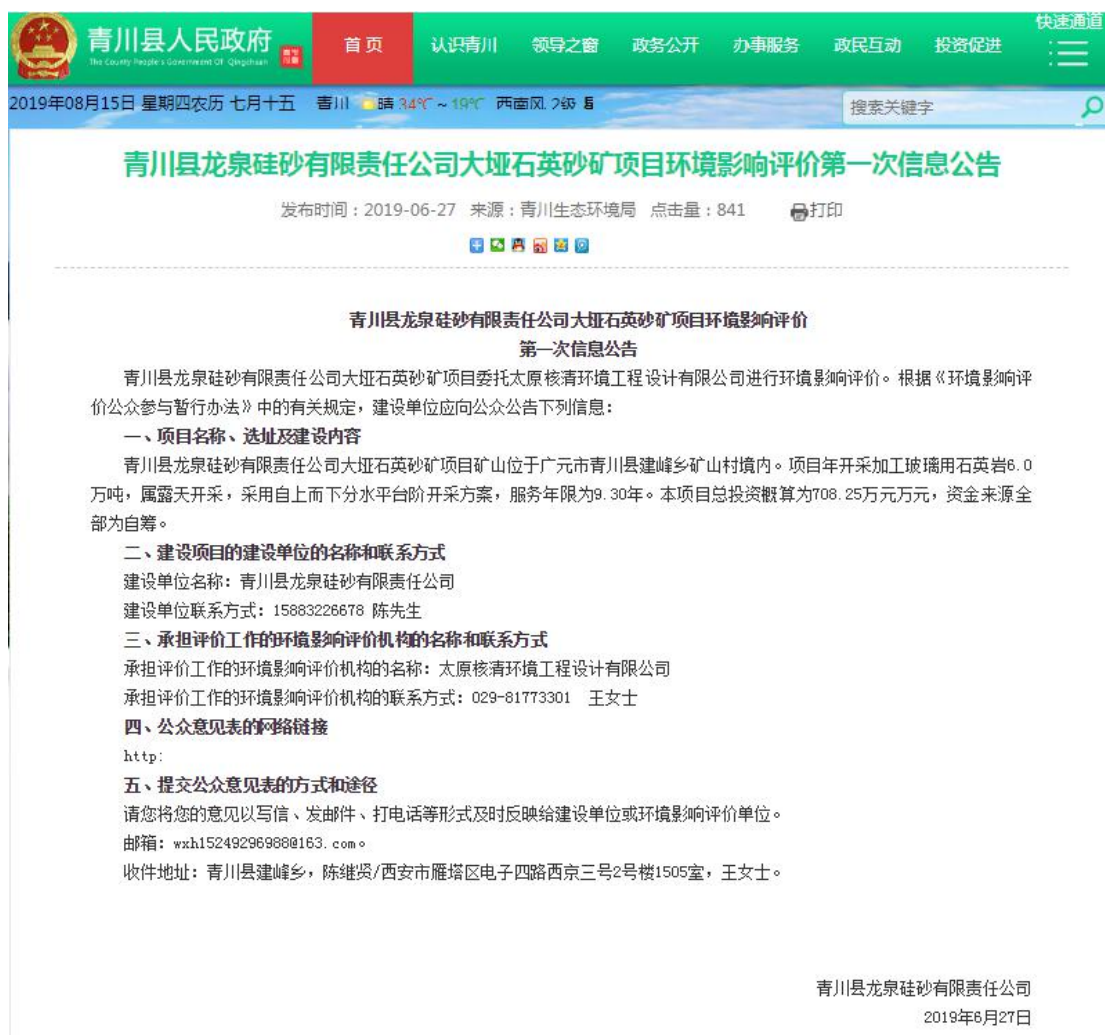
青川县人民政府
The County People's Government Of Qingchuan

首页 认识青川 领导之窗 政务公开 办事服务 政民互动 投资促进

快速通道

2019年08月15日 星期四农历 七月十五 青川 晴 34℃ ~ 19℃ 西南风 2级

搜索关键字

青川县龙泉硅砂有限责任公司大垭石英砂矿项目环境影响评价第一次信息公告

发布时间：2019-06-27 来源：青川生态环境局 点击量：841 打印

青川县龙泉硅砂有限责任公司大垭石英砂矿项目环境影响评价
第一次信息公告

青川县龙泉硅砂有限责任公司大垭石英砂矿项目委托太原核清环境工程设计有限公司进行环境影响评价。根据《环境影响评价公众参与暂行办法》中的有关规定，建设单位应向公众公告下列信息：

一、项目名称、选址及建设内容

青川县龙泉硅砂有限责任公司大垭石英砂矿项目矿山位于广元市青川县建峰乡矿山村境内。项目年开采加工玻璃用石英岩6.0万吨，属露天开采，采用自上而下分水平台阶开采方案，服务年限为9.30年。本项目总投资概算为708.25万元万元，资金来源全部为自筹。

二、建设项目的建设单位的名称和联系方式

建设单位名称：青川县龙泉硅砂有限责任公司

建设单位联系方式：15883226678 陈先生

三、承担评价工作的环境影响评价机构的名称和联系方式

承担评价工作的环境影响评价机构的名称：太原核清环境工程设计有限公司

承担评价工作的环境影响评价机构的联系方式：029-81773301 王女士

四、公众意见表的网络链接

http:

五、提交公众意见表的方式和途径

请您将您的意见以写信、发邮件、打电话等形式及时反映给建设单位或环境影响评价单位。

邮箱：wxh15249296988@163.com。

收件地址：青川县建峰乡，陈继贤/西安市雁塔区电子四路西京三号2号楼1505室，王女士。

青川县龙泉硅砂有限责任公司
2019年6月27日